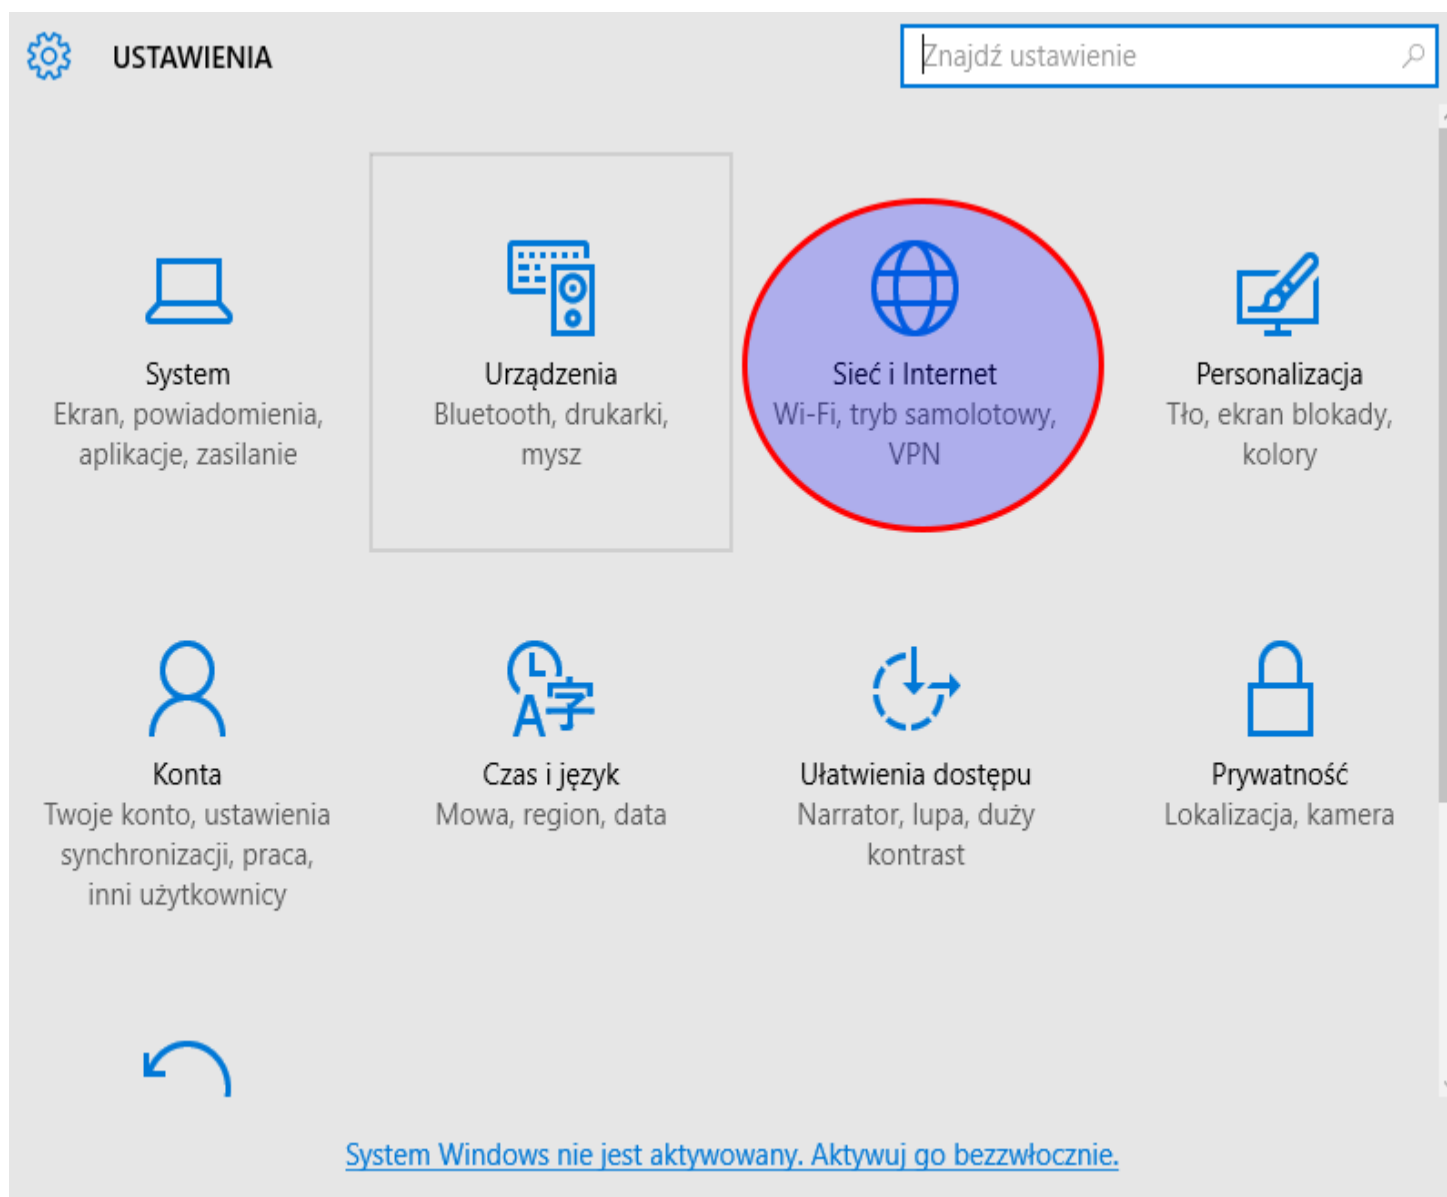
USTAWIENIA

Znajdź ustawienie

System
Ekran, powiadomienia, aplikacje, zasilanie

Urządzenia
Bluetooth, drukarki, mysz

Sieć i Internet
Wi-Fi, tryb samolotowy, VPN

Personalizacja
Tło, ekran blokady, kolory

Konta
Twoje konto, ustawienia synchronizacji, praca, inni użytkownicy

Czas i język
Mowa, region, data

Ułatwienia dostępu
Narrator, lupa, duży kontrast

Prywatność
Lokalizacja, kamera

System Windows nie jest aktywowany. Aktywuj go bezzwłocznie.